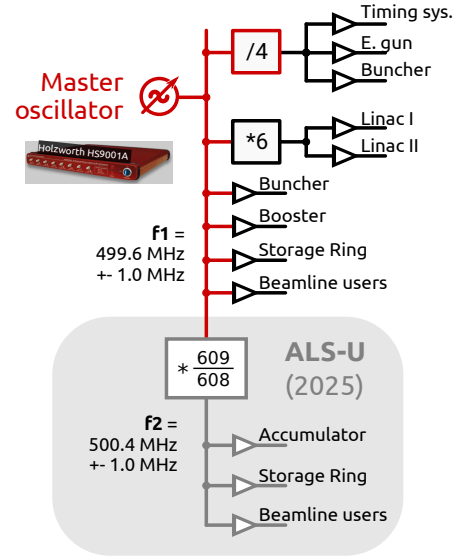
Master oscillator

Holzworth HS9001A

/4

Timing sys.

E. gun

Buncher

*6

Linac I

Linac II

Buncher

Booster

**f1** = 499.6 MHz +- 1.0 MHz

Storage Ring

Beamline users

ALS-U (2025)

$* \frac{609}{608}$

**f2** = 500.4 MHz +- 1.0 MHz

Accumulator

Storage Ring

Beamline users